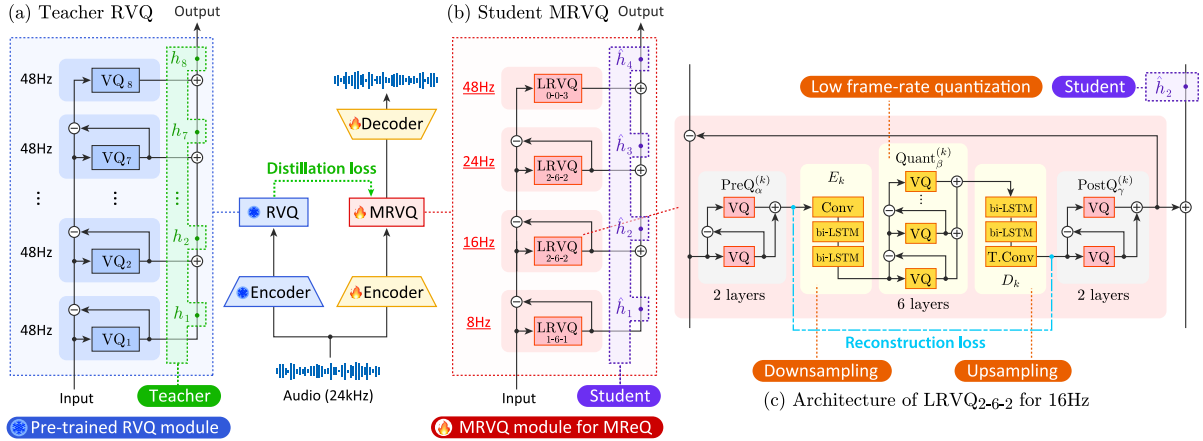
(a) Teacher RVQ

Output

48Hz
$VQ_8$
$h_8$

48Hz
$VQ_7$
$h_7$

⋮
⋮
⋮

48Hz
$VQ_2$
$h_2$

48Hz
$VQ_1$
$h_1$

Input

Teacher

Pre-trained RVQ module

Decoder

Distillation loss

RVQ

MRVQ

Encoder

Encoder

Audio (24kHz)

(b) Student MRVQ

Output

48Hz
LRVQ 0-0-3
$\hat{h}_4$

24Hz
LRVQ 2-6-2
$\hat{h}_3$

16Hz
LRVQ 2-6-2
$\hat{h}_2$

8Hz
LRVQ 1-6-1
$\hat{h}_1$

Input

Student

MRVQ module for MReQ

Low frame-rate quantization

Student
$\hat{h}_2$

$\text{PreQ}_{\alpha}^{(k)}$
VQ
VQ
2 layers

$E_k$
Conv
bi-LSTM
bi-LSTM

$\text{Quant}_{\beta}^{(k)}$
VQ
⋮
VQ
VQ
6 layers

bi-LSTM
bi-LSTM
T.Conv
$D_k$

$\text{PostQ}_{\gamma}^{(k)}$
VQ
VQ
2 layers

Reconstruction loss

Downsampling

Upsampling

(c) Architecture of $\text{LRVQ}_{2\text{-}6\text{-}2}$ for 16Hz